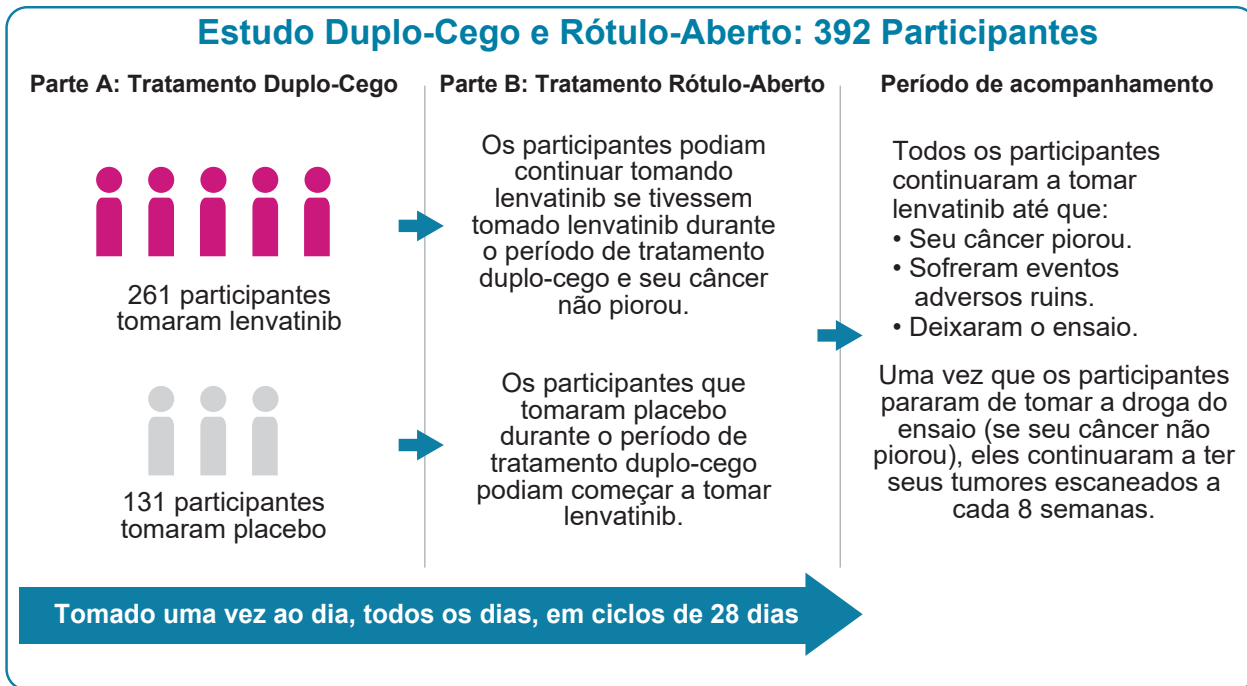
Estudo Duplo-Cego e Rótulo-Aberto: 392 Participantes

Parte A: Tratamento Duplo-Cego

261 participantes tomaram lenvatinib

131 participantes tomaram placebo

Parte B: Tratamento Rótulo-Aberto

Os participantes podiam continuar tomando lenvatinib se tivessem tomado lenvatinib durante o período de tratamento duplo-cego e seu câncer não piorou.

Os participantes que tomaram placebo durante o período de tratamento duplo-cego podiam começar a tomar lenvatinib.

Período de acompanhamento

Todos os participantes continuaram a tomar lenvatinib até que:
• Seu câncer piorou.
• Sofreram eventos adversos ruins.
• Deixaram o ensaio.

Uma vez que os participantes pararam de tomar a droga do ensaio (se seu câncer não piorou), eles continuaram a ter seus tumores escaneados a cada 8 semanas.

Tomado uma vez ao dia, todos os dias, em ciclos de 28 dias